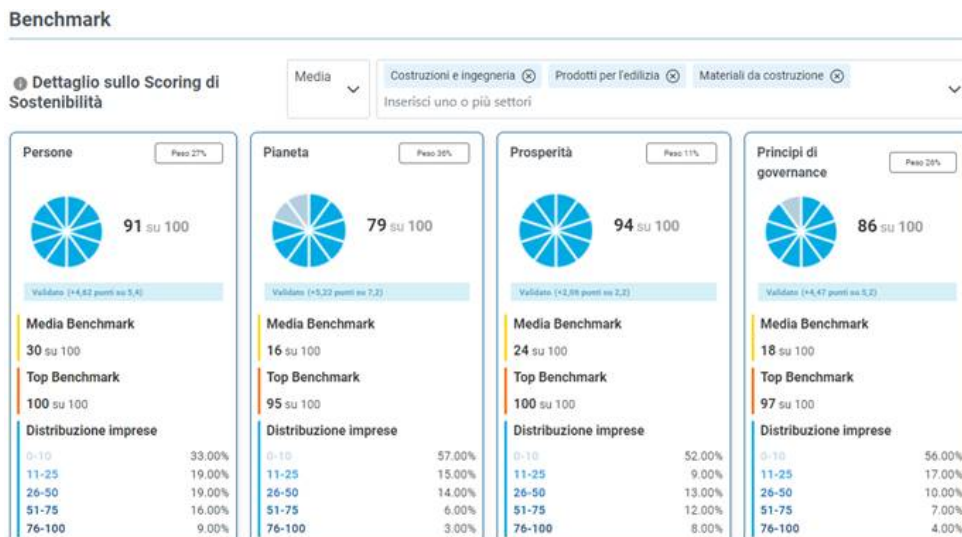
Benchmark

Dettaglio sullo Scoring di Sostenibilità

Media

Costruzioni e ingegneria ⊗ Prodotti per l'edilizia ⊗ Materiali da costruzione ⊗

Inserisci uno o più settori

Persone

Peso 27%

91 su 100

Validato (+4,62 punti su 5,4)

Media Benchmark

30 su 100

Top Benchmark

100 su 100

Distribuzione imprese

| | |
|---|---|
| 0-10 | 33.00% |
| 11-25 | 19.00% |
| 26-50 | 19.00% |
| 51-75 | 16.00% |
| 76-100 | 9.00% |

Pianeta

Peso 36%

79 su 100

Validato (+5,22 punti su 7,2)

Media Benchmark

16 su 100

Top Benchmark

95 su 100

Distribuzione imprese

| | |
|---|---|
| 0-10 | 57.00% |
| 11-25 | 15.00% |
| 26-50 | 14.00% |
| 51-75 | 6.00% |
| 76-100 | 3.00% |

Prosperità

Peso 11%

94 su 100

Validato (+2,06 punti su 2,2)

Media Benchmark

24 su 100

Top Benchmark

100 su 100

Distribuzione imprese

| | |
|---|---|
| 0-10 | 52.00% |
| 11-25 | 9.00% |
| 26-50 | 13.00% |
| 51-75 | 12.00% |
| 76-100 | 8.00% |

Principi di governance

Peso 26%

86 su 100

Validato (+4,47 punti su 5,2)

Media Benchmark

18 su 100

Top Benchmark

97 su 100

Distribuzione imprese

| | |
|---|---|
| 0-10 | 56.00% |
| 11-25 | 17.00% |
| 26-50 | 10.00% |
| 51-75 | 7.00% |
| 76-100 | 4.00% |